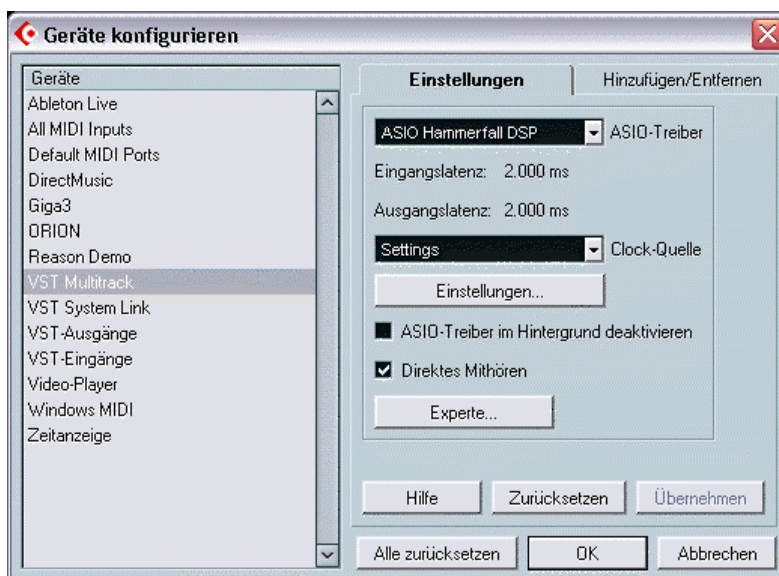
Geräte konfigurieren

Geräte
Ableton Live
All MIDI Inputs
Default MIDI Ports
DirectMusic
Giga3
ORION
Reason Demo
VST Multitrack
VST System Link
VST-Ausgänge
VST-Eingänge
Video-Player
Windows MIDI
Zeitanzeige

Einstellungen
Hinzufügen/Entfernen

ASIO Hammerfall DSP
ASIO-Treiber
Eingangslatenz: 2.000 ms
Ausgangslatenz: 2.000 ms
Settings
Clock-Quelle
Einstellungen...
ASIO-Treiber im Hintergrund deaktivieren
Direktes Mithören
Experte...

Hilfe
Zurücksetzen
Übernehmen

Alle zurücksetzen
OK
Abbrechen